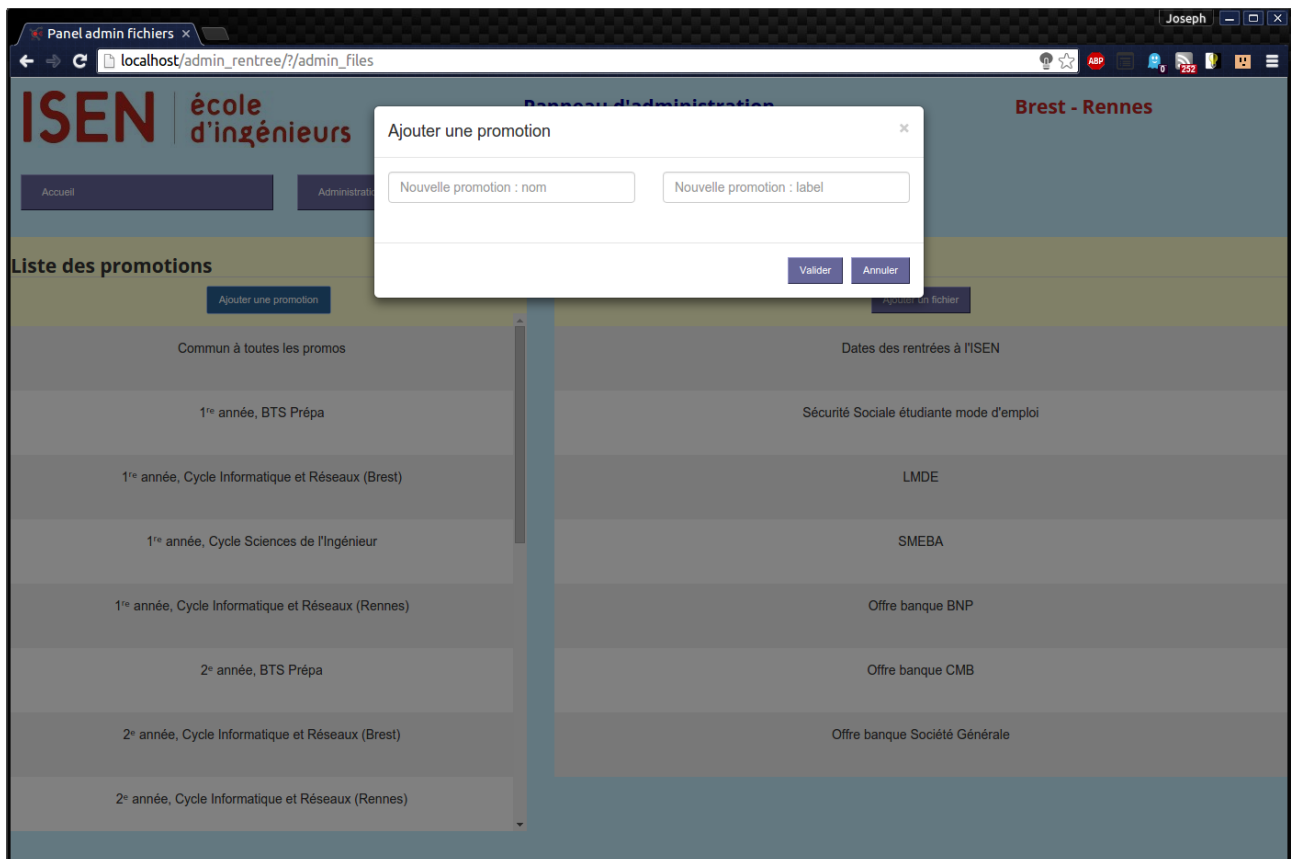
Panel admin fichiers ×

Joseph

localhost/admin_rentree/?/admin_files

ABP

252

ISEN école d'ingénieurs

Panneau d'administration

Brest - Rennes

Accueil

Administratio

Ajouter une promotion ×

Nouvelle promotion : nom

Nouvelle promotion : label

Valider Annuler

Liste des promotions

Ajouter une promotion

Ajouter un fichier

Commun à toutes les promos

1re année, BTS Prépa

1re année, Cycle Informatique et Réseaux (Brest)

1re année, Cycle Sciences de l'Ingénieur

1re année, Cycle Informatique et Réseaux (Rennes)

2e année, BTS Prépa

2e année, Cycle Informatique et Réseaux (Brest)

2e année, Cycle Informatique et Réseaux (Rennes)

Dates des rentrées à l'ISEN

Sécurité Sociale étudiante mode d'emploi

LMDE

SMEBA

Offre banque BNP

Offre banque CMB

Offre banque Société Générale